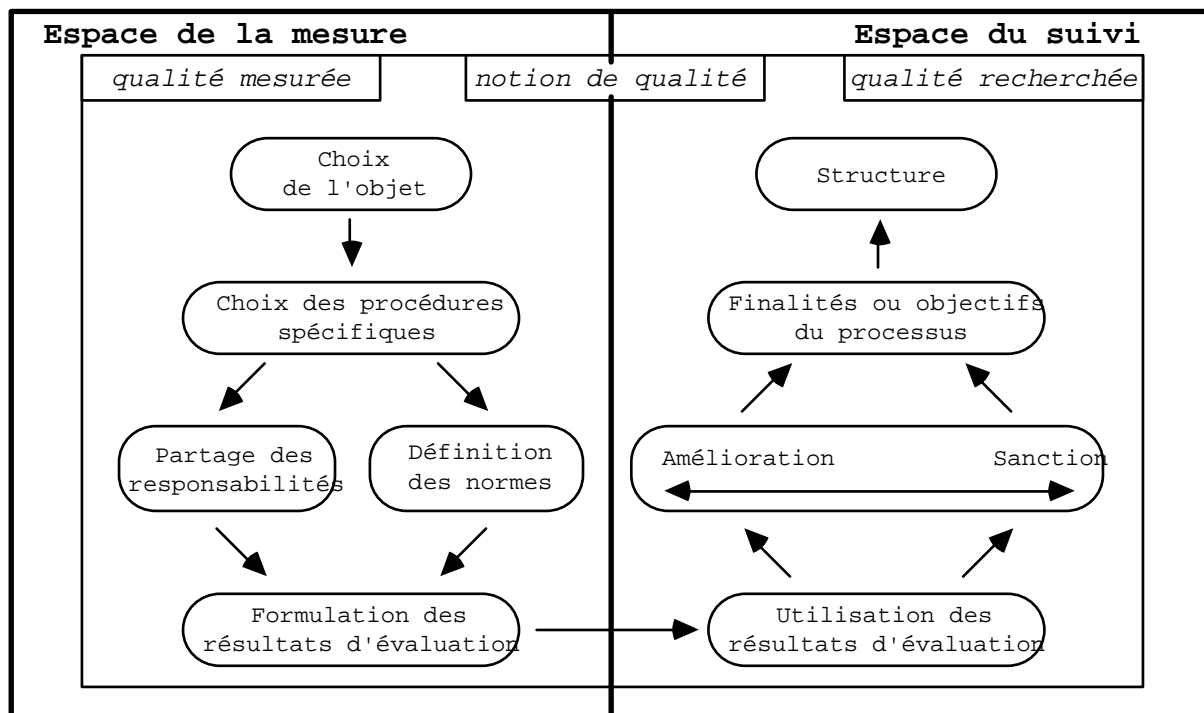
Espace de la mesure

Espace du suivi

qualité mesurée

notion de qualité

qualité recherchée

Choix de l'objet

Choix des procédures spécifiques

Partage des responsabilités

Définition des normes

Formulation des résultats d'évaluation

Structure

Finalités ou objectifs du processus

Amélioration

Sanction

Utilisation des résultats d'évaluation